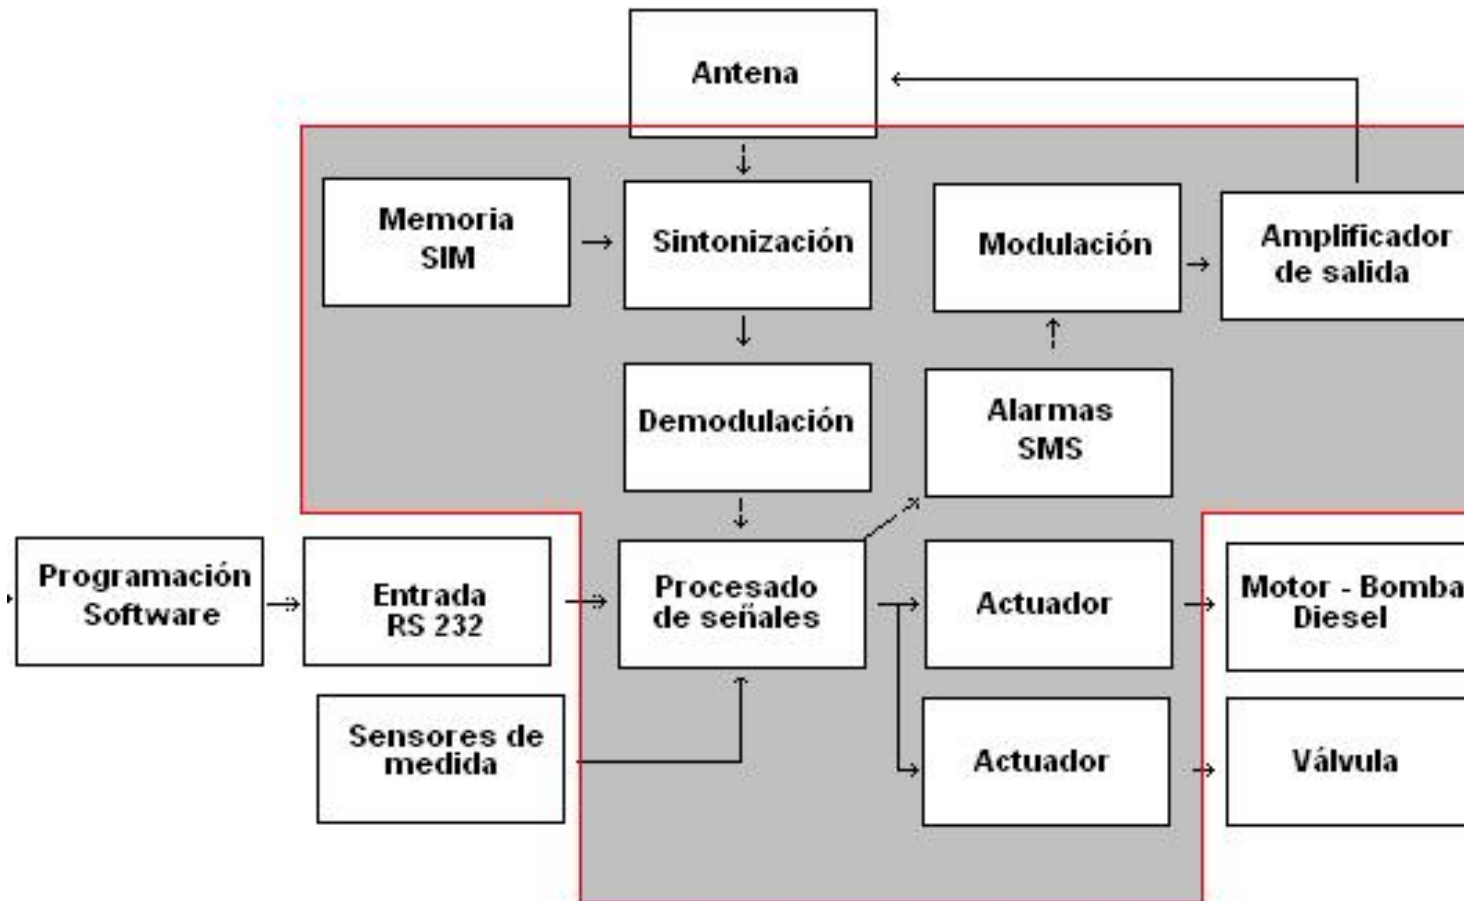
Antena

Memoria SIM

Sintonización

Modulación

Amplificador de salida

Demodulación

Alarmas SMS

Programación Software

Entrada RS 232

Procesado de señales

Actuador

Motor - Bomba Diesel

Sensores de medida

Actuador

Válvula